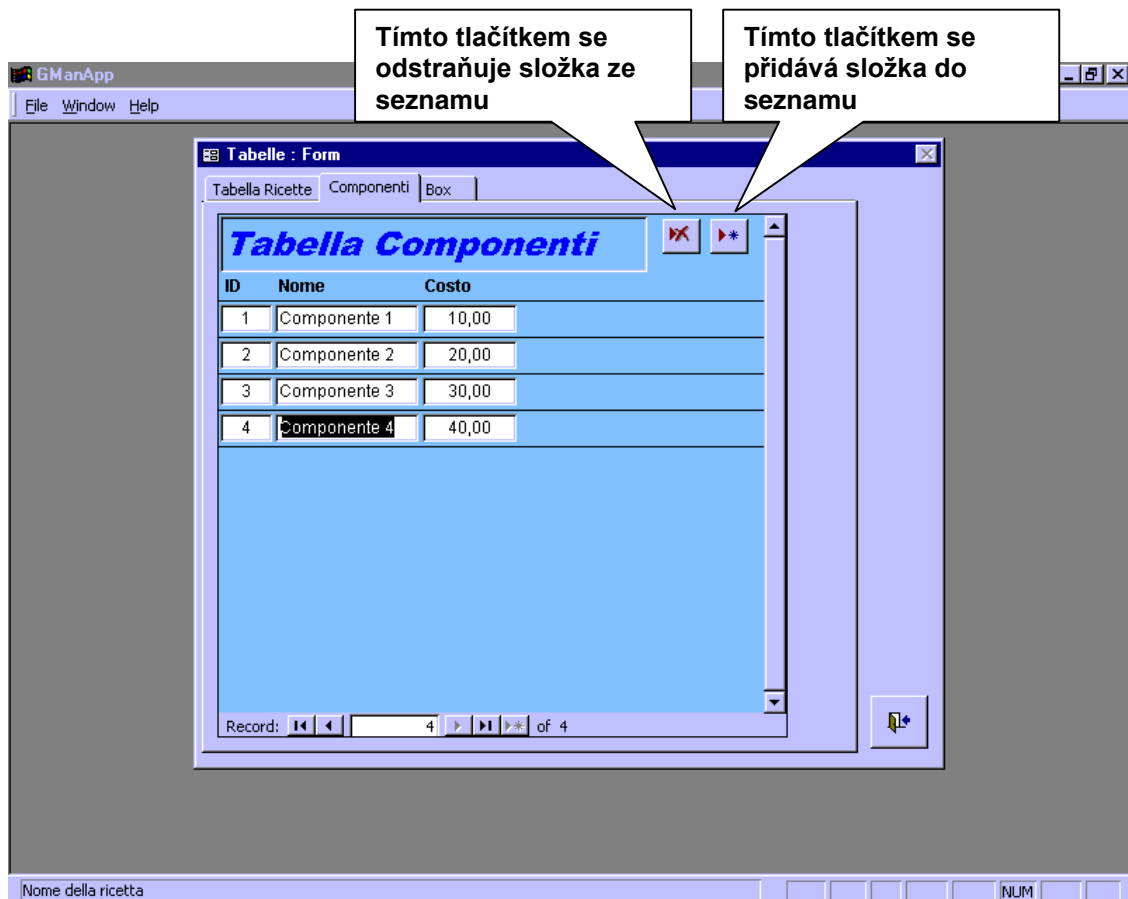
Tímto tlačítkem se odstraňuje složka ze seznamu

Tímto tlačítkem se přidává složka do seznamu

GManApp

File Window Help

Tabelle : Form

Tabella Ricette | Componenti | Box

Tabella Componenti

| ID | Nome | Costo |
|---|---|---|
| 1 | Componente 1 | 10,00 |
| 2 | Componente 2 | 20,00 |
| 3 | Componente 3 | 30,00 |
| 4 | Componente 4 | 40,00 |

Record: 4 of 4

Nome della ricetta

NUM